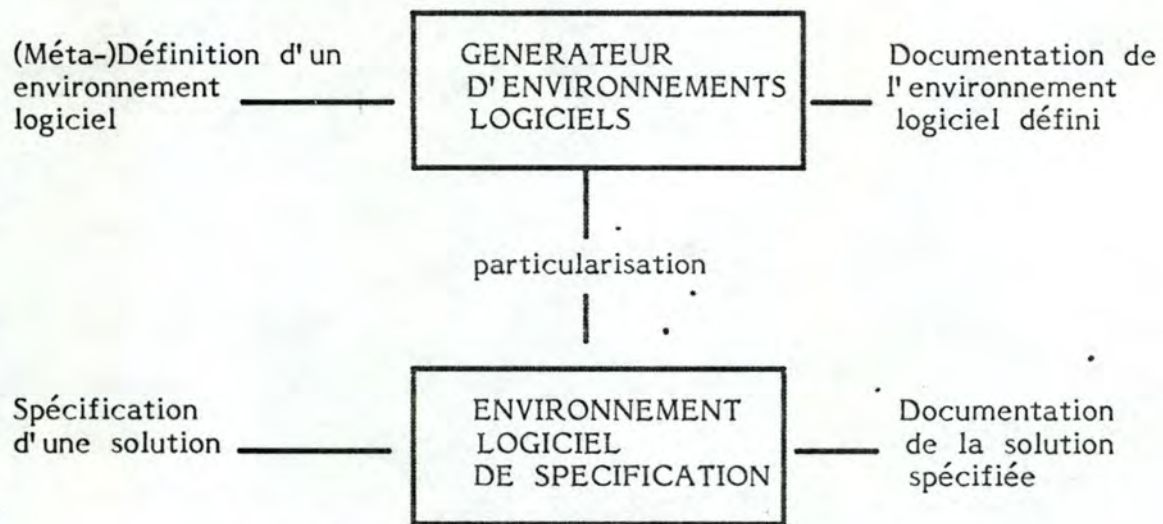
(Méta-)Définition d' un environnement logiciel

GENERATEUR D' ENVIRONNEMENTS LOGICIELS

Documentation de l' environnement logiciel défini

particularisation

Spécification d' une solution

ENVIRONNEMENT LOGICIEL DE SPECIFICATION

Documentation de la solution spécifiée